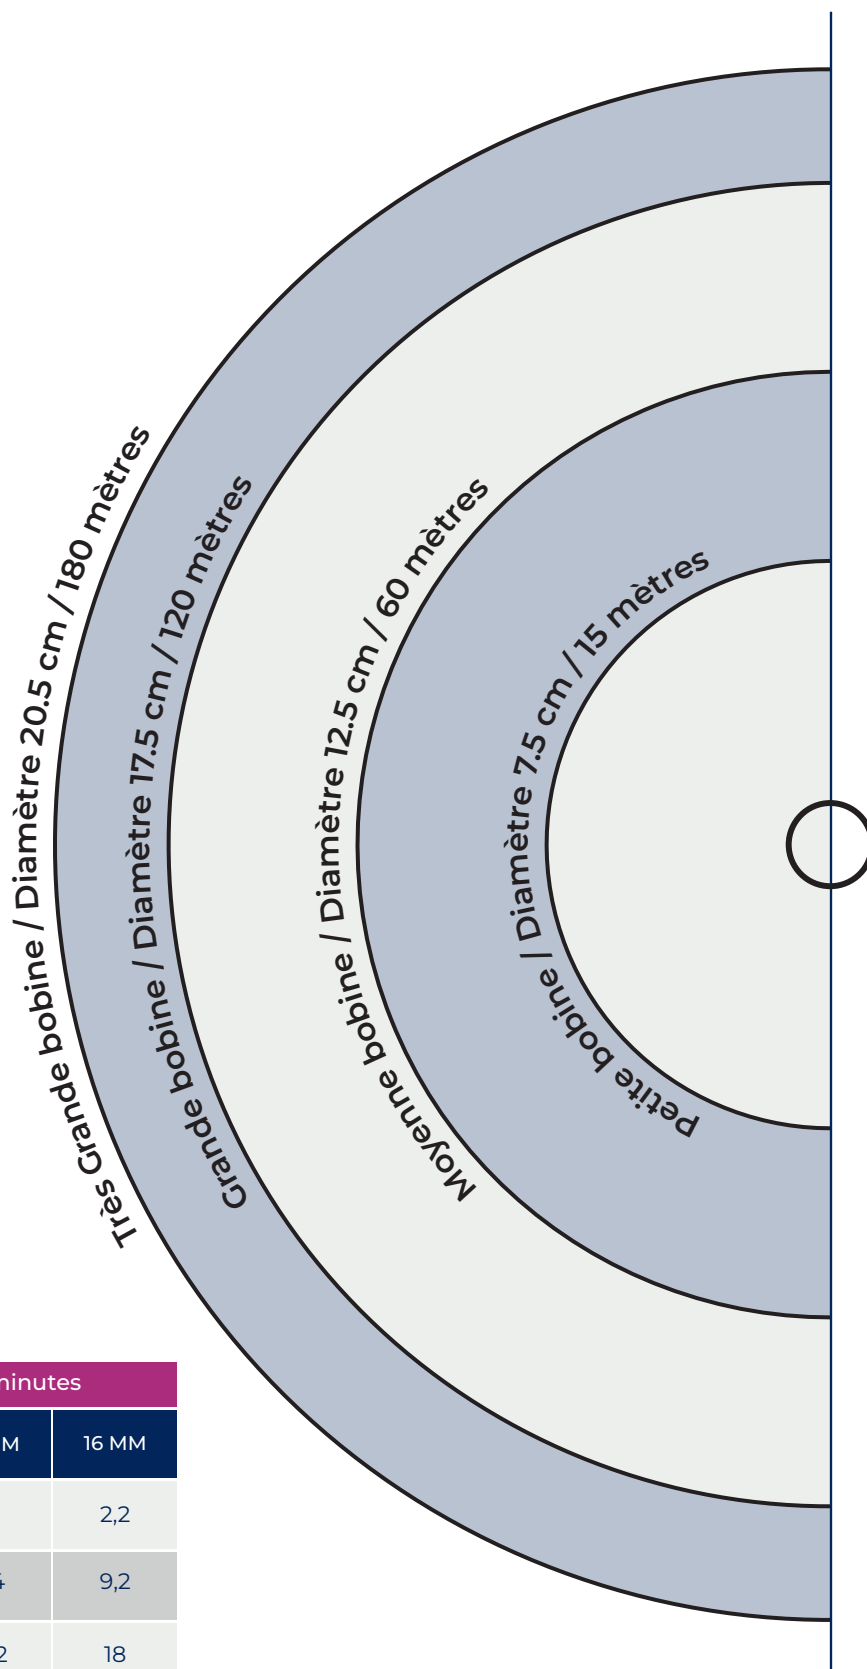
Très Grande bobine / Diamètre 20.5 cm / 180 mètres

Grande bobine / Diamètre 17.5 cm / 120 mètres

Moyenne bobine / Diamètre 12.5 cm / 60 mètres

Petite bobine / Diamètre 7.5 cm / 15 mètres

| minutes | |
|---|---|
| M | 16 MM |
| | 2,2 |
| 4 | 9,2 |
| 2 | 18 |